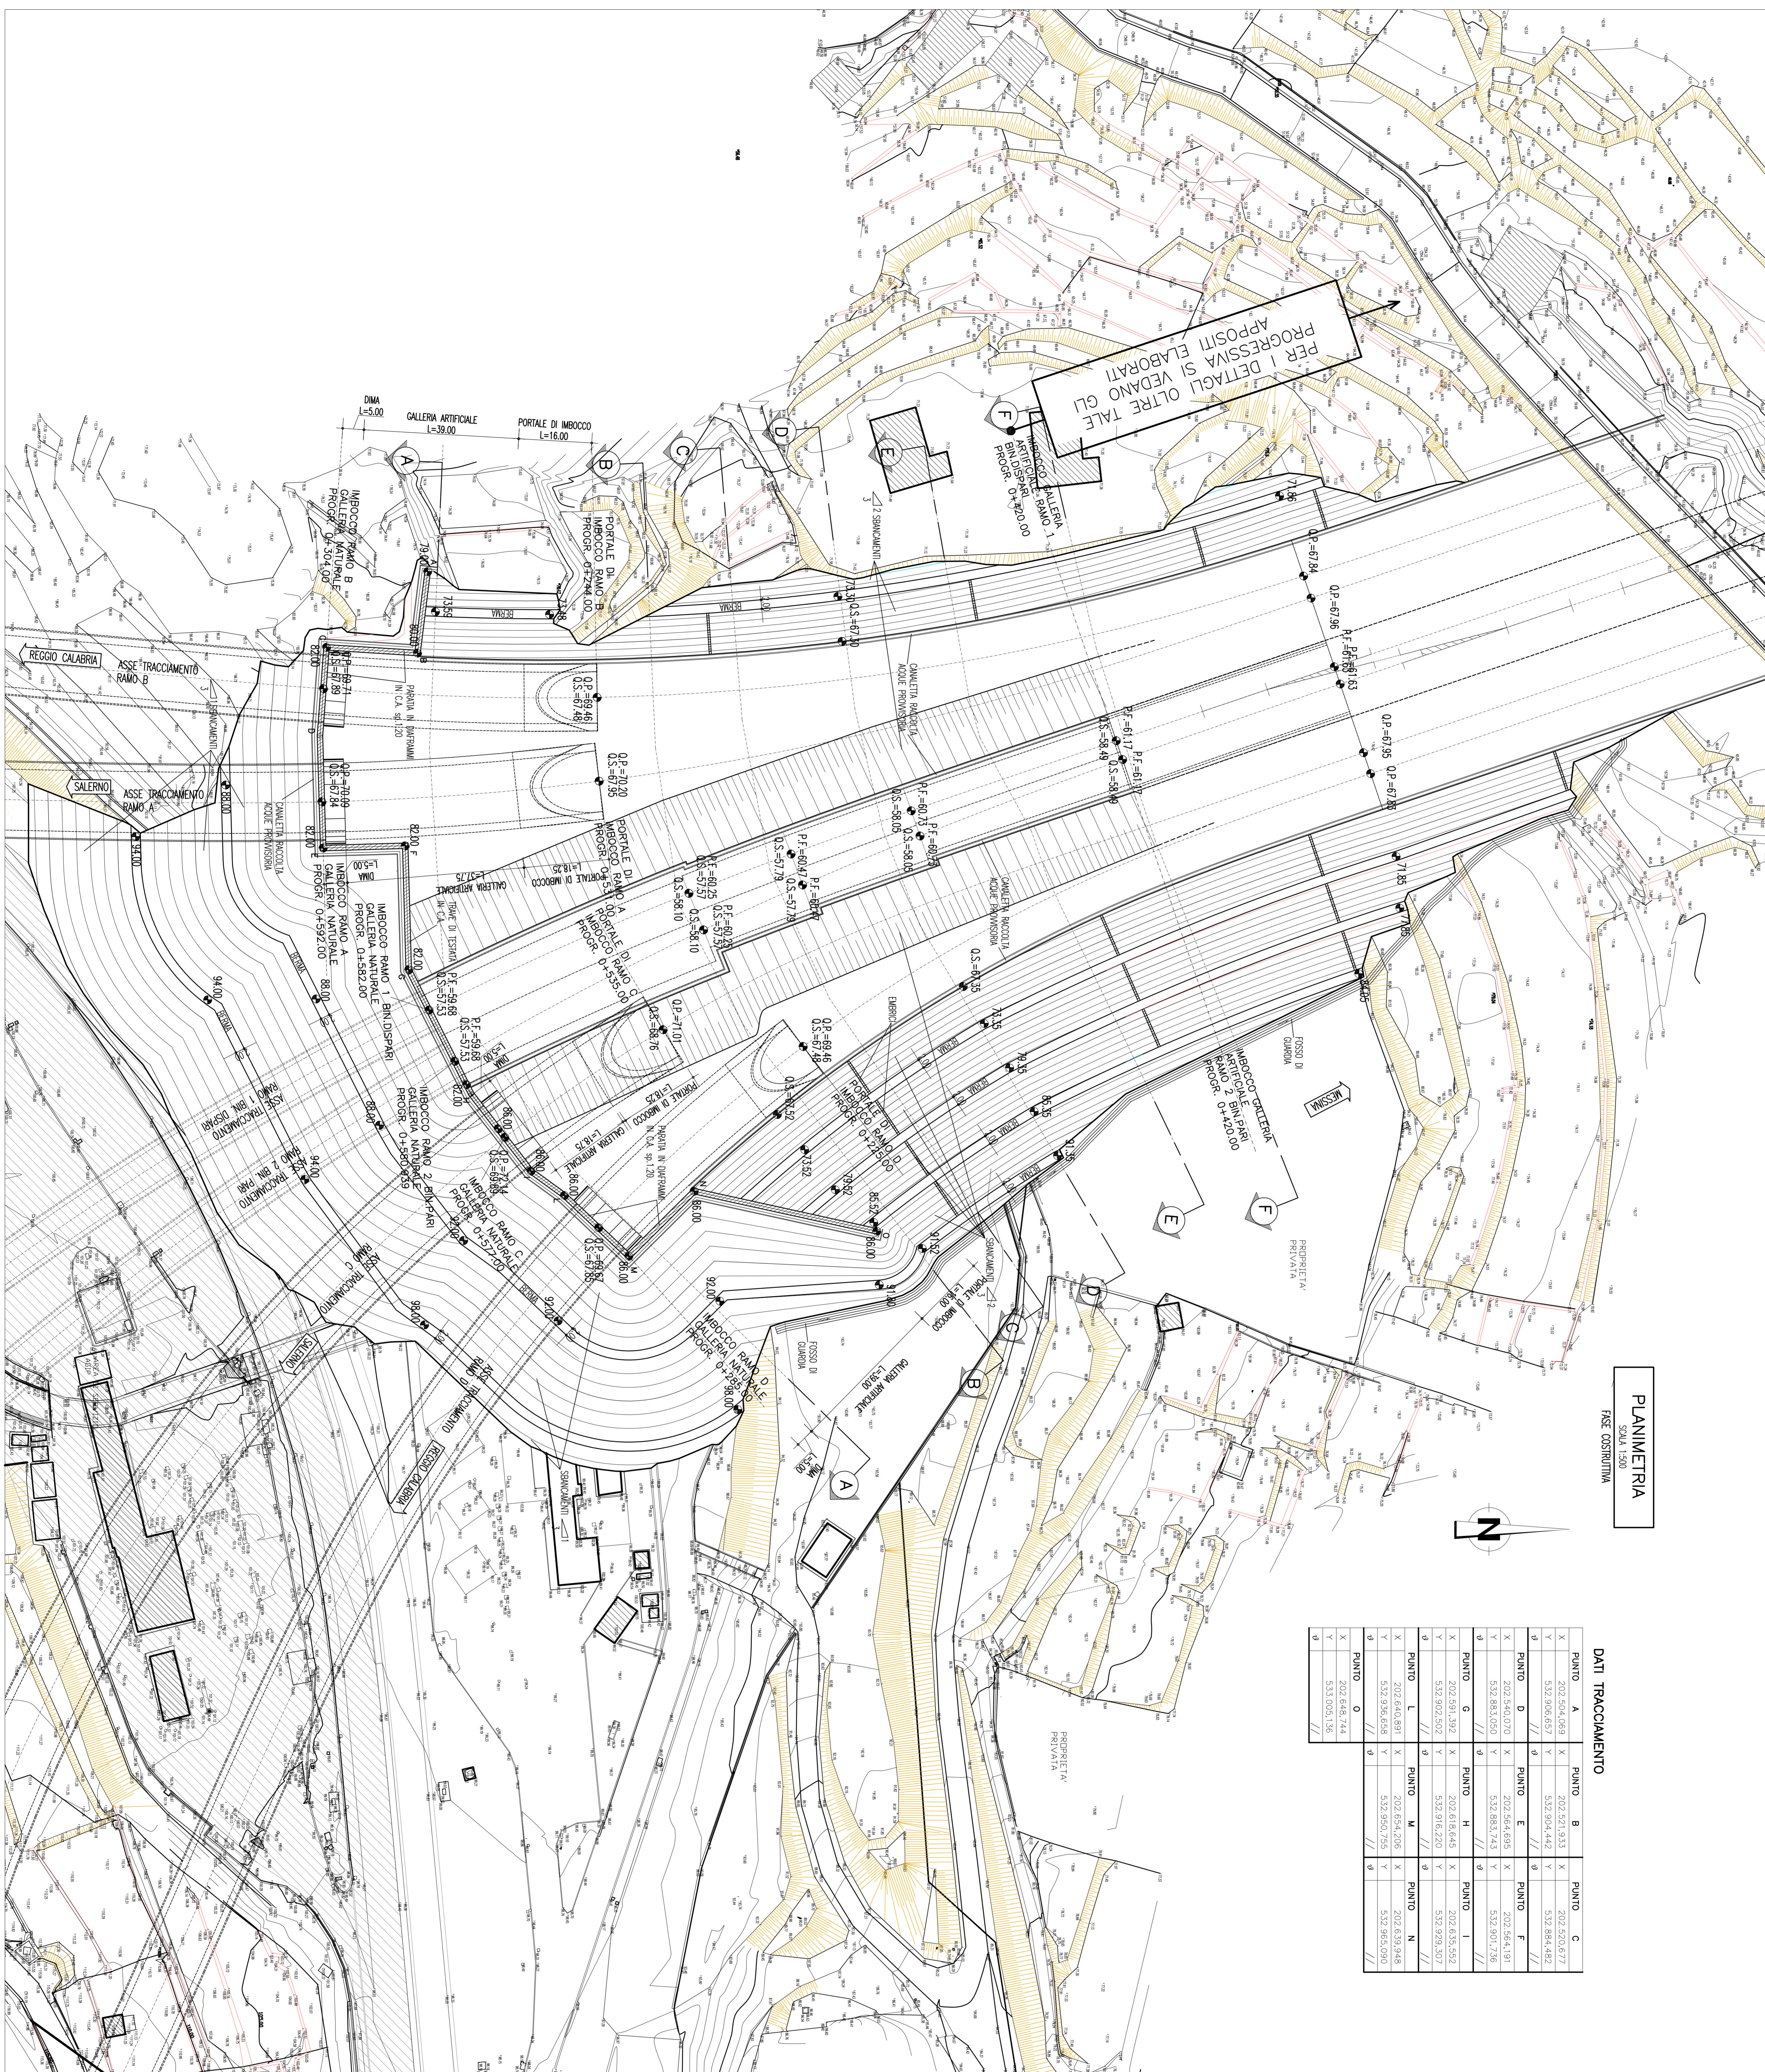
PER I DETTAGLI OLTRE TALE PROGRESSIVA SI VEDANO GLI APPOSITI ELABORATI

DIMA L=5.00
GALLERIA ARTIFICIALE L=39.00
PORTALE DI IMBOCCO L=16.00

A B C D E F

IMBOCCO RAMO B GALLERIA NATURALE PROGR. 0+300.00

PORTALE DI IMBOCCO RAMO B PROGR. 0+244.00

IMBOCCO GALLERIA ARTIFICIALE RAMO 1 BIN.DISPARI PROGR. 0+420.00

REGGIO CALABRIA
ASSE TRACCIAMENTO RAMO B
SALERNO
ASSE TRACCIAMENTO RAMO A

Q.P.=69.46 Q.S.=67.48
Q.P.=70.20 Q.S.=67.95
Q.P.=67.84
Q.P.=67.96
P.F.=61.63
Q.P.=67.75
Q.P.=67.78
P.F.=61.17 Q.S.=58.49
P.F.=60.17 Q.S.=58.05
P.F.=60.57 Q.S.=57.79
P.F.=60.25 Q.S.=58.10
P.F.=59.68 Q.S.=57.53
P.F.=71.01 Q.S.=68.76
Q.P.=69.46 Q.S.=67.48
Q.P.=70.44 Q.S.=68.09
Q.P.=69.67 Q.S.=67.85

PORTALE DI IMBOCCO RAMO A PROGR. 0+534.00

PORTALE DI IMBOCCO RAMO C PROGR. 0+555.00

IMBOCCO RAMO A GALLERIA NATURALE PROGR. 0+592.00

IMBOCCO RAMO 1 BIN.DISPARI GALLERIA NATURALE PROGR. 0+582.00

IMBOCCO RAMO 2 BIN.PARI GALLERIA NATURALE PROGR. 0+580.00

IMBOCCO RAMO C GALLERIA NATURALE PROGR. 0+577.00

PORTALE DI IMBOCCO RAMO 2 PROGR. 0+435.00

IMBOCCO GALLERIA ARTIFICIALE RAMO 2 BIN.PARI PROGR. 0+420.00

IMBOCCO RAMO B GALLERIA NATURALE PROGR. 0+285.00

CANALETTA RACCOLTA ACQUE PROVVISORIA

FOSSO DI GUARDIA

MESSINA

PROPRIETA' PRIVATA

ASSE TRACCIAMENTO RAMO 1 BIN. DISPARI
ASSE TRACCIAMENTO RAMO 2 BIN. PARI
ASSE TRACCIAMENTO RAMO C

PARATIA IN DIAFRAMMI IN C.A. sp.120

GALLERIA ARTIFICIALE
PORTALE DI IMBOCCO
DIMA L=5.00
SBANCAMENTO
BERMA
EMBRICI

PLANIMETRIA
SCALA 1:500
FASE COSTRUTTIVA

N

DATI TRACCIAMENTO

| PUNTO | A | PUNTO | B | PUNTO | C |
|---|---|---|---|---|---|
| X | 202.504,069 | X | 202.521,933 | X | 202.526,877 |
| Y | 532.966,852 | Y | 532.904,442 | Y | 532.884,492 |
| PUNTO | D | PUNTO | E | PUNTO | F |
| X | 202.540,070 | X | 202.564,695 | X | 202.564,191 |
| Y | 532.883,050 | Y | 532.883,743 | Y | 532.901,736 |
| PUNTO | G | PUNTO | H | PUNTO | I |
| X | 202.591,338 | X | 202.618,645 | X | 202.635,552 |
| Y | 532.902,502 | Y | 532.916,220 | Y | 532.929,307 |
| PUNTO | L | PUNTO | M | PUNTO | N |
| X | 202.640,891 | X | 202.654,206 | X | 202.639,948 |
| Y | 532.936,658 | Y | 532.950,755 | Y | 532.965,090 |
| PUNTO | O | | | | |
| X | 202.648,744 | | | | |
| Y | 533.005,136 | | | | |